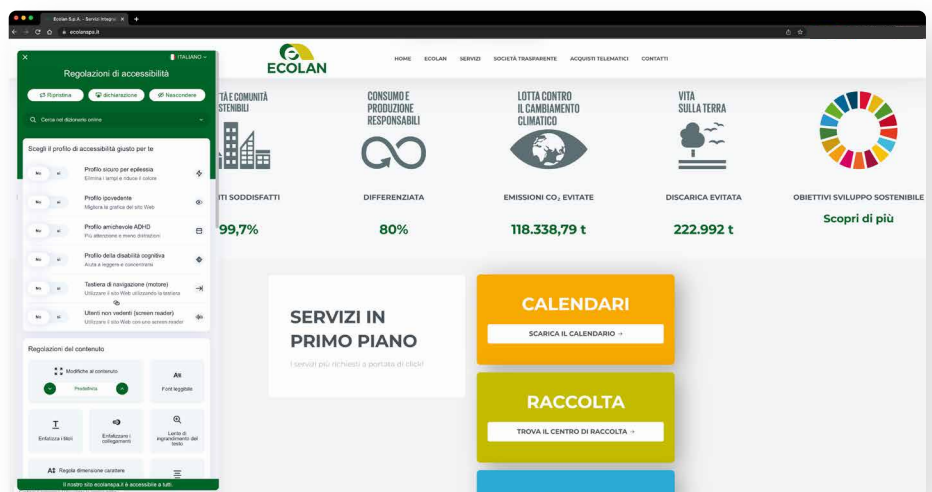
Ecolan S.p.A. - Servizi Integrati ×
ecolanspa.it

ECOLAN

HOME ECOLAN SERVIZI SOCIETÀ TRASPARENTE ACQUISTI TELEMATICI CONTATTI

ITALIANO

Regolazioni di accessibilità

Ripristina
dichiarazione
Nascondere

Cerca nel dizionario online

Scegli il profilo di accessibilità giusto per te

No Sì Profilo sicuro per epilessia
Elimina i lampi e riduce il colore

No Sì Profilo ipovedente
Migliora la grafica del sito Web

No Sì Profilo amichevole ADHD
Più attenzione e meno distrazioni

No Sì Profilo della disabilità cognitiva
Aiuta a leggere e concentrarsi

No Sì Tastiera di navigazione (motore)
Utilizzare il sito Web utilizzando la tastiera

No Sì Utenti non vedenti (screen reader)
Utilizzare il sito Web con uno screen reader

Regolazioni del contenuto

Modifiche al contenuto
Predefinita

Font leggibile

Enfatizza i titoli

Enfatizzare i collegamenti

Lente di ingrandimento del testo

Regola dimensione carattere

Il nostro sito ecolanspa.it è accessibile a tutti

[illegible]TÀ E COMUNITÀ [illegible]STENIBILI

CONSUMO E PRODUZIONE RESPONSABILI

LOTTA CONTRO IL CAMBIAMENTO CLIMATICO

VITA SULLA TERRA

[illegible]TI SODDISFATTI
99,7%

DIFFERENZIATA
80%

EMISSIONI $CO_2$ EVITATE
118.338,79 t

DISCARICA EVITATA
222.992 t

OBIETTIVI SVILUPPO SOSTENIBILE
Scopri di più

SERVIZI IN PRIMO PIANO
I servizi più richiesti a portata di click!

CALENDARI
SCARICA IL CALENDARIO →

RACCOLTA
TROVA IL CENTRO DI RACCOLTA →